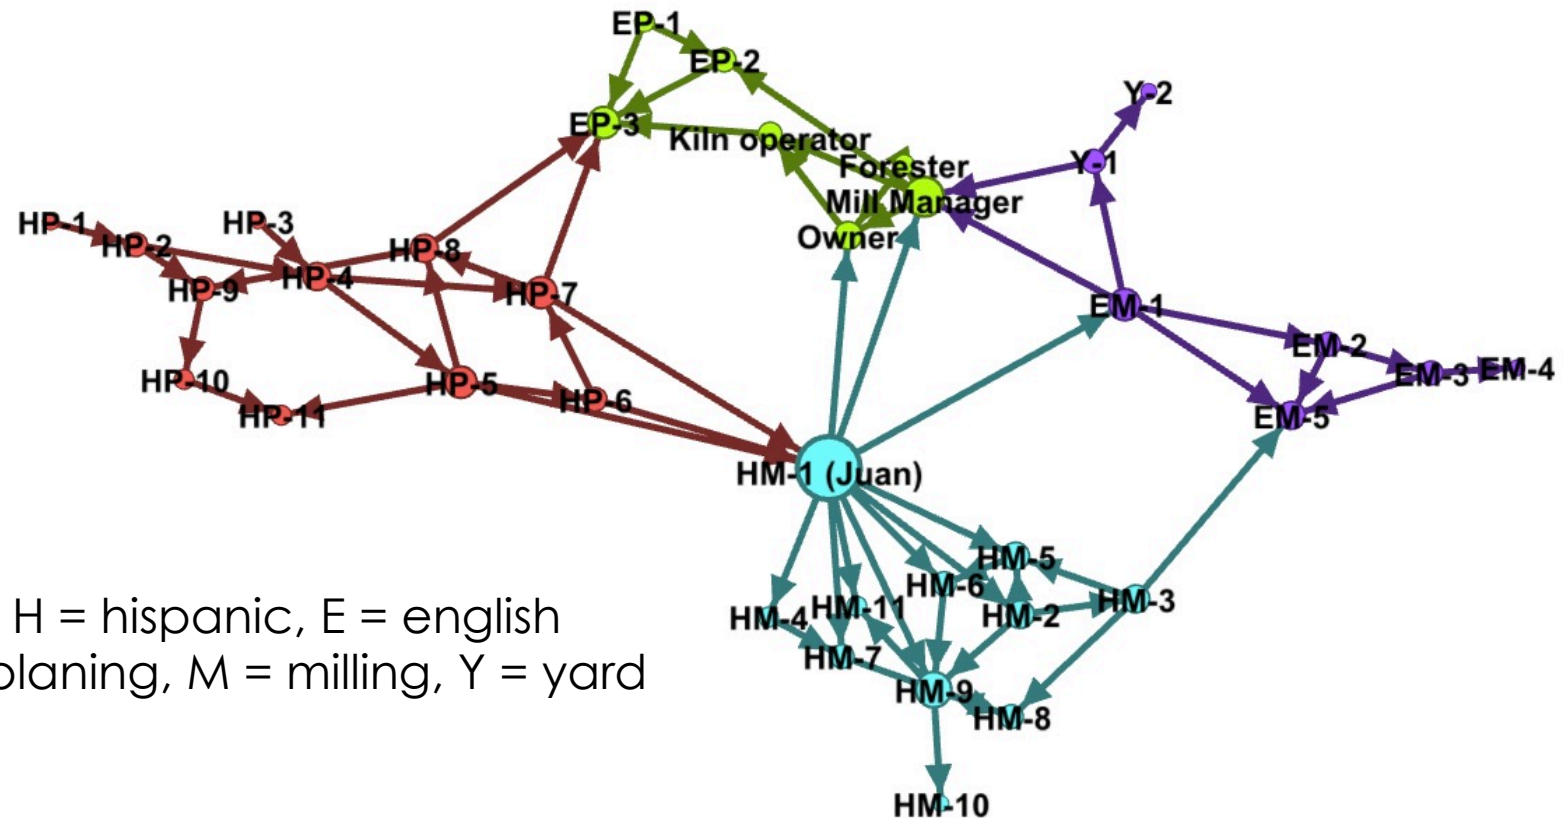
EP-1
EP-2
EP-3
Kiln operator
Forester
Mill Manager
Owner
Y-2
Y-1
HP-1
HP-2
HP-3
HP-9
HP-4
HP-8
HP-7
EM-1
EM-2
EM-3
EM-4
EM-5
HP-10
HP-11
HP-5
HP-6
HM-1 (Juan)
HM-5
HM-6
HM-3
HM-4
HM-11
HM-2
HM-7
HM-9
HM-8
HM-10

H = hispanic, E = english
planing, M = milling, Y = yard